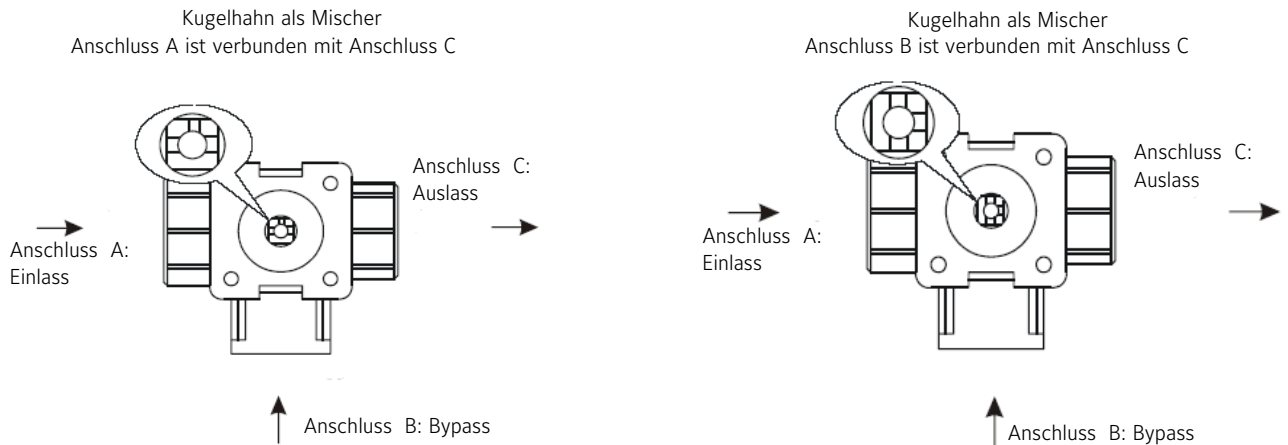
Kugelhahn als Mischer
Anschluss A ist verbunden mit Anschluss C

Anschluss C:
Auslass

Anschluss A:
Einlass

Anschluss B: Bypass

Kugelhahn als Mischer
Anschluss B ist verbunden mit Anschluss C

Anschluss C:
Auslass

Anschluss A:
Einlass

Anschluss B: Bypass